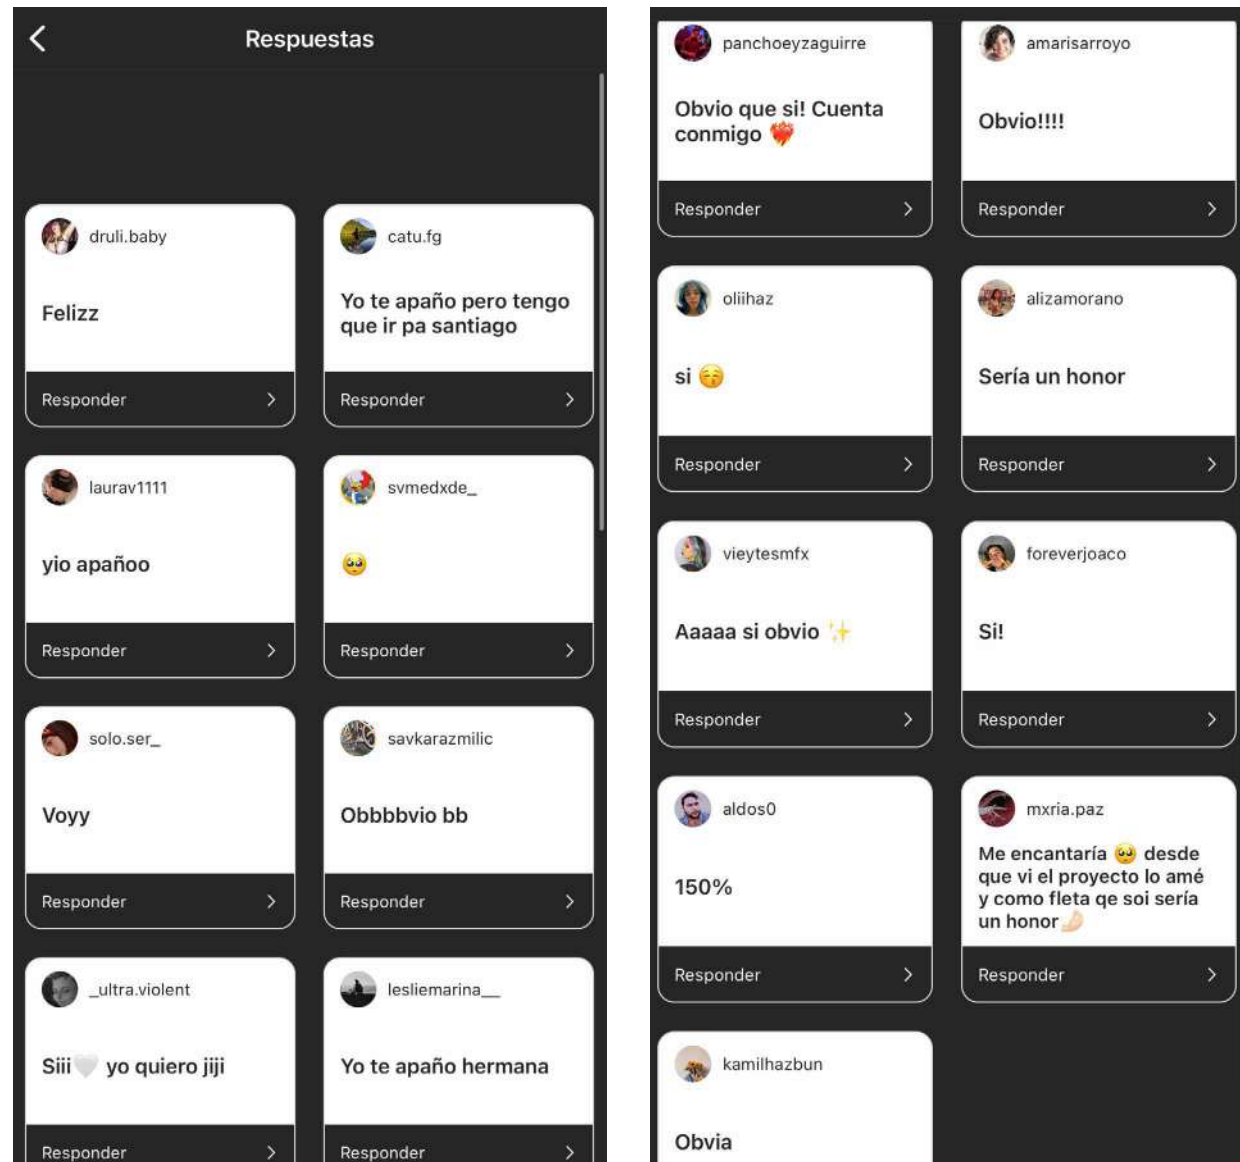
Respuestas

druli.baby

Felizz

Responder

catu.fg

Yo te apaño pero tengo que ir pa santiago

Responder

laurav1111

yio apañoo

Responder

svmedxde_

🥺

Responder

solo.ser_

Voyy

Responder

savkarazmilic

Obbbbvio bb

Responder

_ultra.violent

Siii🤍 yo quiero jiji

Responder

lesliemarina__

Yo te apaño hermana

Responder

panchoeyzaguirre

Obvio que si! Cuenta conmigo ❤️‍🔥

Responder

amarisarroyo

Obvio!!!!

Responder

oliihaz

si 😚

Responder

alizamorano

Sería un honor

Responder

vieytesmfx

Aaaaa si obvio ✨

Responder

foreverjoaco

Si!

Responder

aldos0

150%

Responder

mxria.paz

Me encantaría 🥺 desde que vi el proyecto lo amé y como fleta qe soi sería un honor 🤌

Responder

kamilhazbun

Obvia